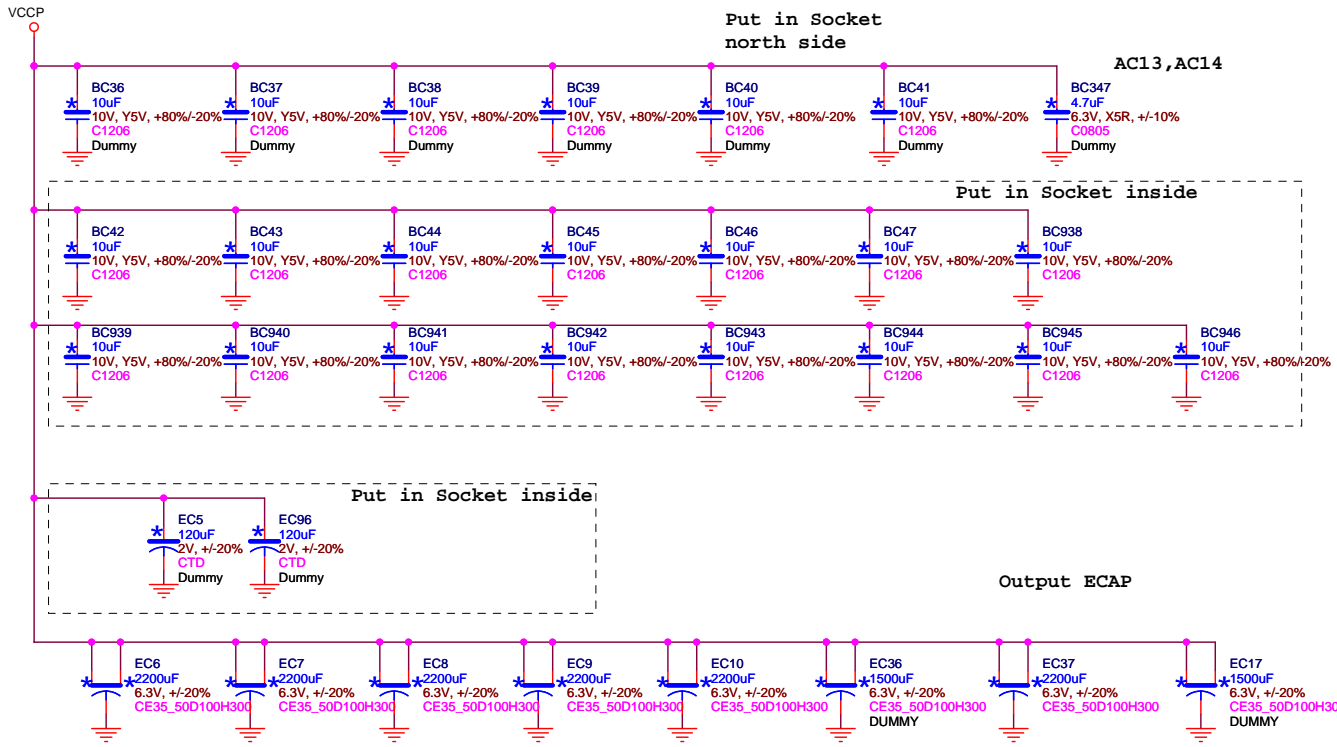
VCCP

Put in Socket
north side

AC13,AC14

BC36
10uF
10V, Y5V, +80%/-20%
C1206
Dummy

BC37
10uF
10V, Y5V, +80%/-20%
C1206
Dummy

BC38
10uF
10V, Y5V, +80%/-20%
C1206
Dummy

BC39
10uF
10V, Y5V, +80%/-20%
C1206
Dummy

BC40
10uF
10V, Y5V, +80%/-20%
C1206
Dummy

BC41
10uF
10V, Y5V, +80%/-20%
C1206
Dummy

BC347
4.7uF
6.3V, X5R, +/-10%
C0805
Dummy

Put in Socket inside

BC42
10uF
10V, Y5V, +80%/-20%
C1206

BC43
10uF
10V, Y5V, +80%/-20%
C1206

BC44
10uF
10V, Y5V, +80%/-20%
C1206

BC45
10uF
10V, Y5V, +80%/-20%
C1206

BC46
10uF
10V, Y5V, +80%/-20%
C1206

BC47
10uF
10V, Y5V, +80%/-20%
C1206

BC938
10uF
10V, Y5V, +80%/-20%
C1206

BC939
10uF
10V, Y5V, +80%/-20%
C1206

BC940
10uF
10V, Y5V, +80%/-20%
C1206

BC941
10uF
10V, Y5V, +80%/-20%
C1206

BC942
10uF
10V, Y5V, +80%/-20%
C1206

BC943
10uF
10V, Y5V, +80%/-20%
C1206

BC944
10uF
10V, Y5V, +80%/-20%
C1206

BC945
10uF
10V, Y5V, +80%/-20%
C1206

BC946
10uF
10V, Y5V, +80%/-20%
C1206

Put in Socket inside

EC5
120uF
2V, +/-20%
CTD
Dummy

EC96
120uF
2V, +/-20%
CTD
Dummy

Output ECAP

EC6
2200uF
6.3V, +/-20%
CE35_50D100H300

EC7
2200uF
6.3V, +/-20%
CE35_50D100H300

EC8
2200uF
6.3V, +/-20%
CE35_50D100H300

EC9
2200uF
6.3V, +/-20%
CE35_50D100H300

EC10
2200uF
6.3V, +/-20%
CE35_50D100H300

EC36
1500uF
6.3V, +/-20%
CE35_50D100H300
DUMMY

EC37
2200uF
6.3V, +/-20%
CE35_50D100H300

EC17
1500uF
6.3V, +/-20%
CE35_50D100H300
DUMMY